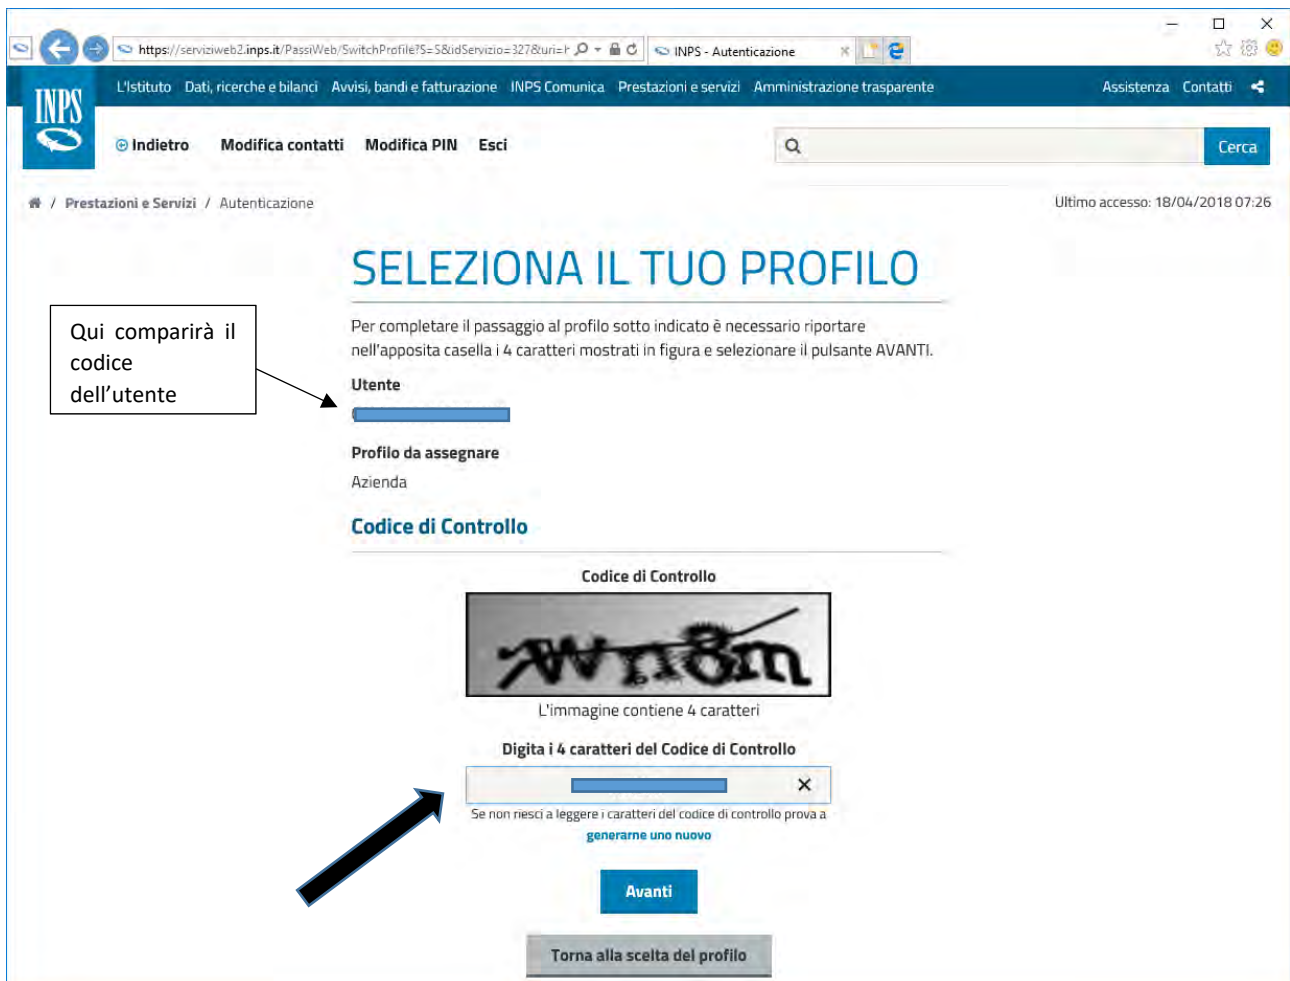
https://serviziweb2.inps.it/PassiWeb/SwitchProfile?S=S&idServizio=327&uri=
INPS - Autenticazione

INPS

L'Istituto Dati, ricerche e bilanci Avvisi, bandi e fatturazione INPS Comunica Prestazioni e servizi Amministrazione trasparente Assistenza Contatti

Indietro Modifica contatti Modifica PIN Esci

Cerca

/ Prestazioni e Servizi / Autenticazione

Ultimo accesso: 18/04/2018 07:26

SELEZIONA IL TUO PROFILO

Qui comparirà il codice dell'utente

Per completare il passaggio al profilo sotto indicato è necessario riportare nell'apposita casella i 4 caratteri mostrati in figura e selezionare il pulsante AVANTI.

Utente

Profilo da assegnare

Azienda

Codice di Controllo

Codice di Controllo

wn8m

L'immagine contiene 4 caratteri

Digita i 4 caratteri del Codice di Controllo

Se non riesci a leggere i caratteri del codice di controllo prova a generarne uno nuovo

Avanti

Torna alla scelta del profilo